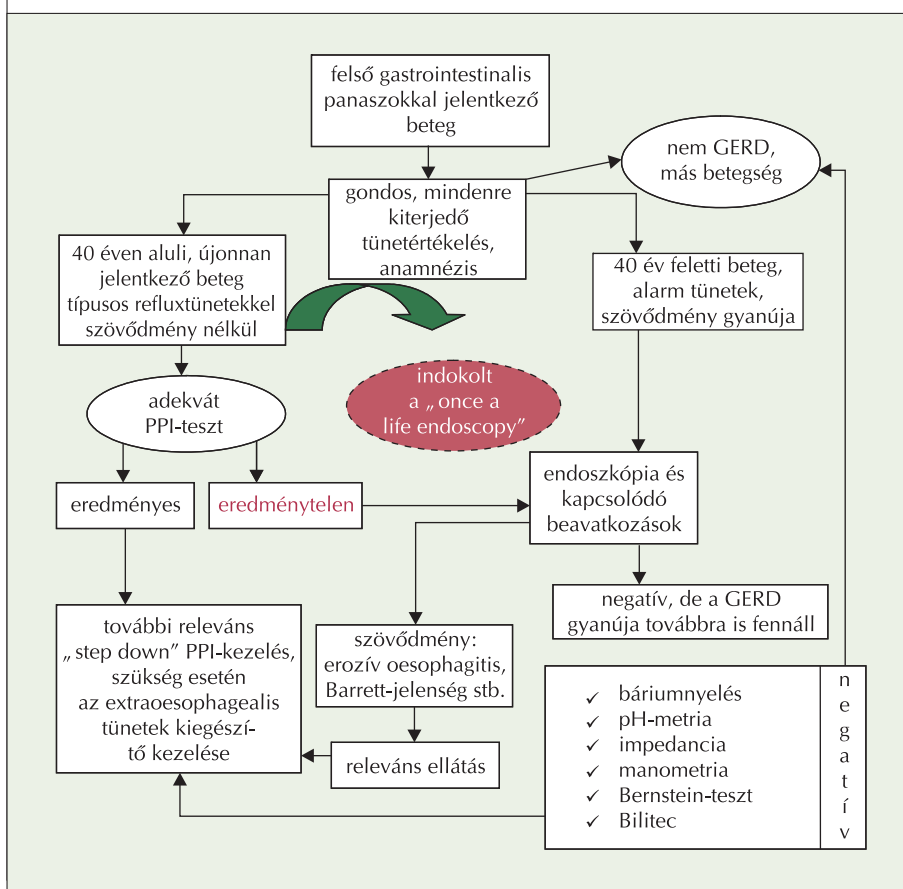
felső gastrointestinalis panaszokkal jelentkező beteg

nem GERD, más betegség

gondos, mindenre kiterjedő tünetértékelés, anamnézis

40 éven aluli, újonnan jelentkező beteg típusos refluxtünetekkel szövődmény nélkül

40 év feletti beteg, alarm tünetek, szövődmény gyanúja

indokolt a „once a life endoscopy"

adekvát PPI-teszt

eredményes

eredménytelen

endoszkópia és kapcsolódó beavatkozások

negatív, de a GERD gyanúja továbbra is fennáll

további releváns „step down" PPI-kezelés, szükség esetén az extraoesophagealis tünetek kiegészítő kezelése

szövődmény: erozív oesophagitis, Barrett-jelenség stb.

releváns ellátás

✓ báriumnyelés
✓ pH-metria
✓ impedancia
✓ manometria
✓ Bernstein-teszt
✓ Bilitec

negatív